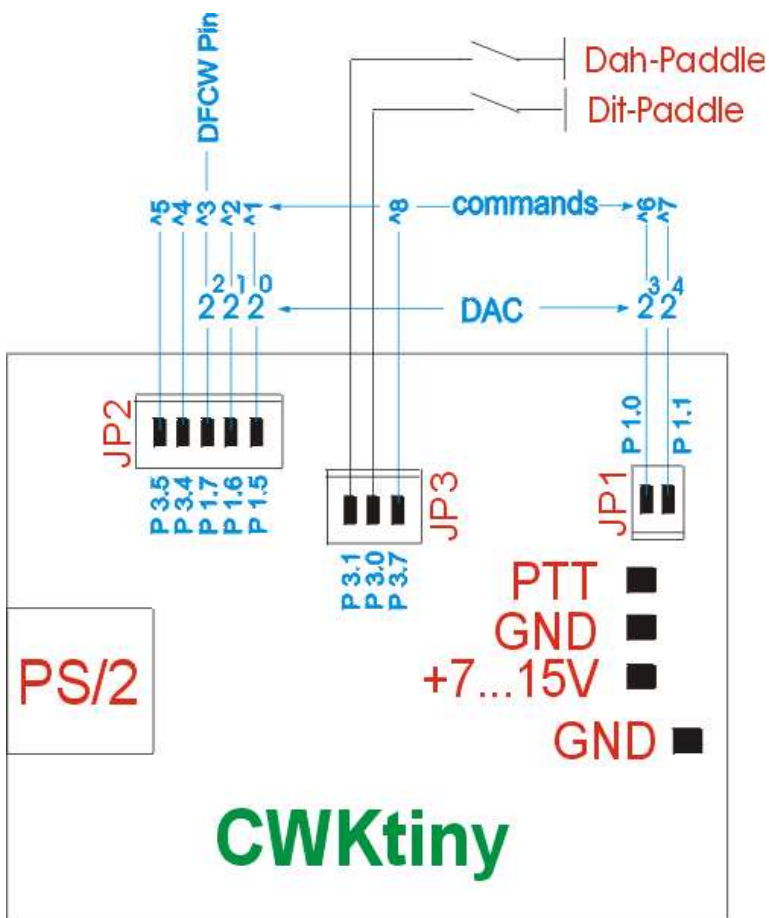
DFCW Pin
Dah-Paddle
Dit-Paddle
^5 ^4 ^3 ^2 ^1
^8
commands
^6 ^7
$2^2$ $2^1$ $2^0$
DAC
$2^3$ $2^4$
JP2
P 3.5 P 3.4 P 1.7 P 1.6 P 1.5
JP3
P 3.1 P 3.0 P 3.7
P 1.0 P 1.1
JP1
PTT
GND
+7...15V
GND
PS/2
CWKtiny